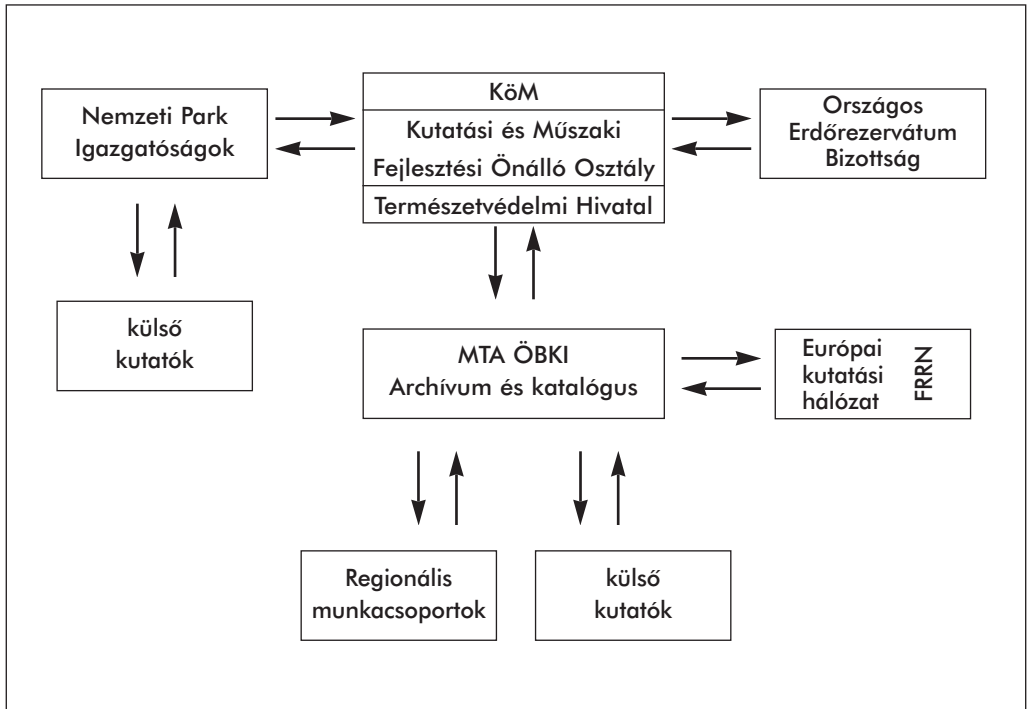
Nemzeti Park Igazgatóságok

KöM

Kutatási és Műszaki Fejlesztési Önálló Osztály

Természetvédelmi Hivatal

Országos Erdőrezervátum Bizottság

külső kutatók

MTA ÖBKI Archívum és katalógus

Európai kutatási hálózat

FRRN

Regionális munkacsoportok

külső kutatók